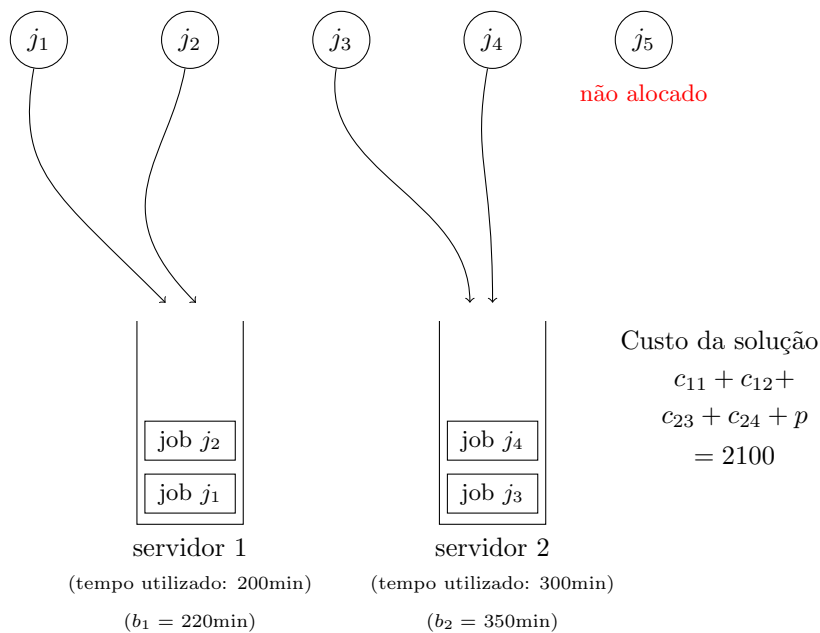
$j_1$ $j_2$ $j_3$ $j_4$ $j_5$

não alocado

job $j_2$

job $j_1$

servidor 1

(tempo utilizado: 200min)

($b_1 = 220$min)

job $j_4$

job $j_3$

servidor 2

(tempo utilizado: 300min)

($b_2 = 350$min)

Custo da solução
$c_{11} + c_{12} +$
$c_{23} + c_{24} + p$
$= 2100$